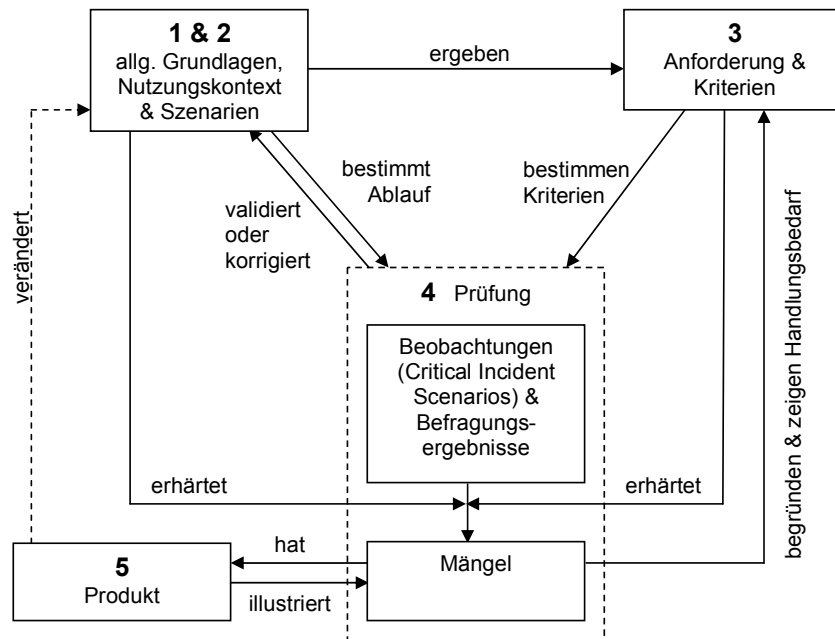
1 & 2
allg. Grundlagen, Nutzungskontext & Szenarien

ergeben

3
Anforderung & Kriterien

verändert

validiert oder korrigiert

bestimmt Ablauf

bestimmen Kriterien

begründen & zeigen Handlungsbedarf

4 Prüfung

Beobachtungen (Critical Incident Scenarios) & Befragungsergebnisse

erhärtet

erhärtet

5
Produkt

hat

illustriert

Mängel